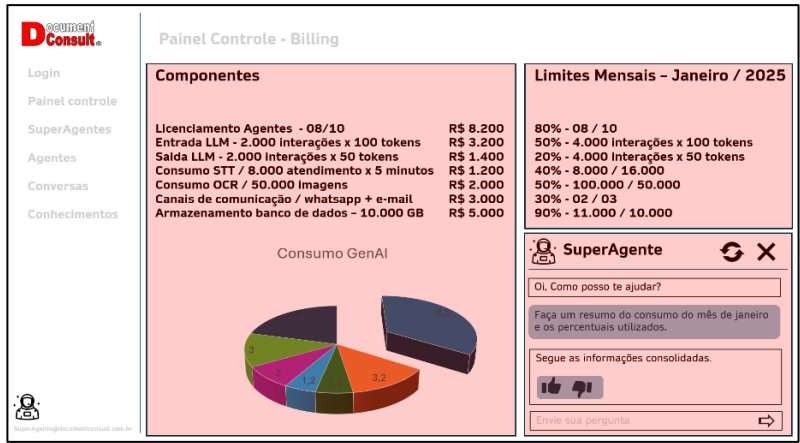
Document Consult

Painel Controle - Billing

Login
Painel controle
SuperAgentes
Agentes
Conversas
Conhecimentos

SuperAgente@documentconsult.com.br

Componentes

| | |
|---|---|
| Licenciamento Agentes - 08/10 | R$ 8.200 |
| Entrada LLM - 2.000 interações x 100 tokens | R$ 3.200 |
| Saída LLM - 2.000 interações x 50 tokens | R$ 1.400 |
| Consumo STT / 8.000 atendimento x 5 minutos | R$ 1.200 |
| Consumo OCR / 50.000 imagens | R$ 2.000 |
| Canais de comunicação / whatsapp + e-mail | R$ 3.000 |
| Armazenamento banco de dados - 10.000 GB | R$ 5.000 |

Consumo GenAI

8,2
3,2
2
1,2
1,4
3
5

Limites Mensais – Janeiro / 2025

80% - 08 / 10
50% - 4.000 interações x 100 tokens
20% - 4.000 interações x 50 tokens
40% - 8.000 / 16.000
50% - 100.000 / 50.000
30% - 02 / 03
90% - 11.000 / 10.000

SuperAgente

Oi, Como posso te ajudar?

Faça um resumo do consumo do mês de janeiro e os percentuais utilizados.

Segue as informações consolidadas.

Envie sua pergunta